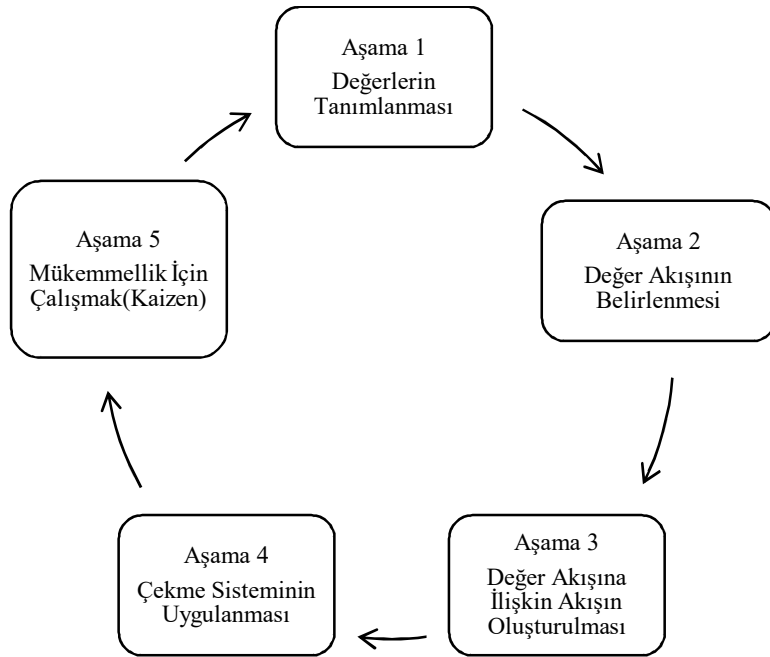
Aşama 1
Değerlerin Tanımlanması

Aşama 2
Değer Akışının Belirlenmesi

Aşama 3
Değer Akışına İlişkin Akışın Oluşturulması

Aşama 4
Çekme Sisteminin Uygulanması

Aşama 5
Mükemmellik İçin Çalışmak(Kaizen)